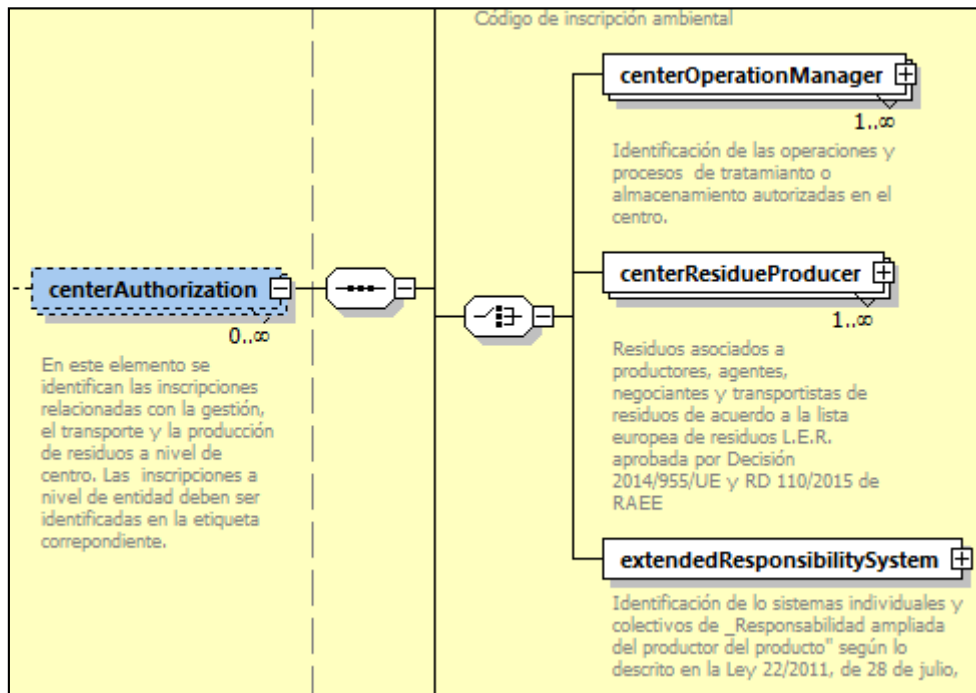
Código de inscripción ambiental

centerOperationManager

1..∞

Identificación de las operaciones y procesos de tratamiento o almacenamiento autorizadas en el centro.

centerAuthorization

0..∞

En este elemento se identifican las inscripciones relacionadas con la gestión, el transporte y la producción de residuos a nivel de centro. Las inscripciones a nivel de entidad deben ser identificadas en la etiqueta correpondiente.

centerResidueProducer

1..∞

Residuos asociados a productores, agentes, negociantes y transportistas de residuos de acuerdo a la lista europea de residuos L.E.R. aprobada por Decisión 2014/955/UE y RD 110/2015 de RAEE

extendedResponsibilitySystem

Identificación de lo sistemas individuales y colectivos de _Responsabilidad ampliada del productor del producto" según lo descrito en la Ley 22/2011, de 28 de julio,